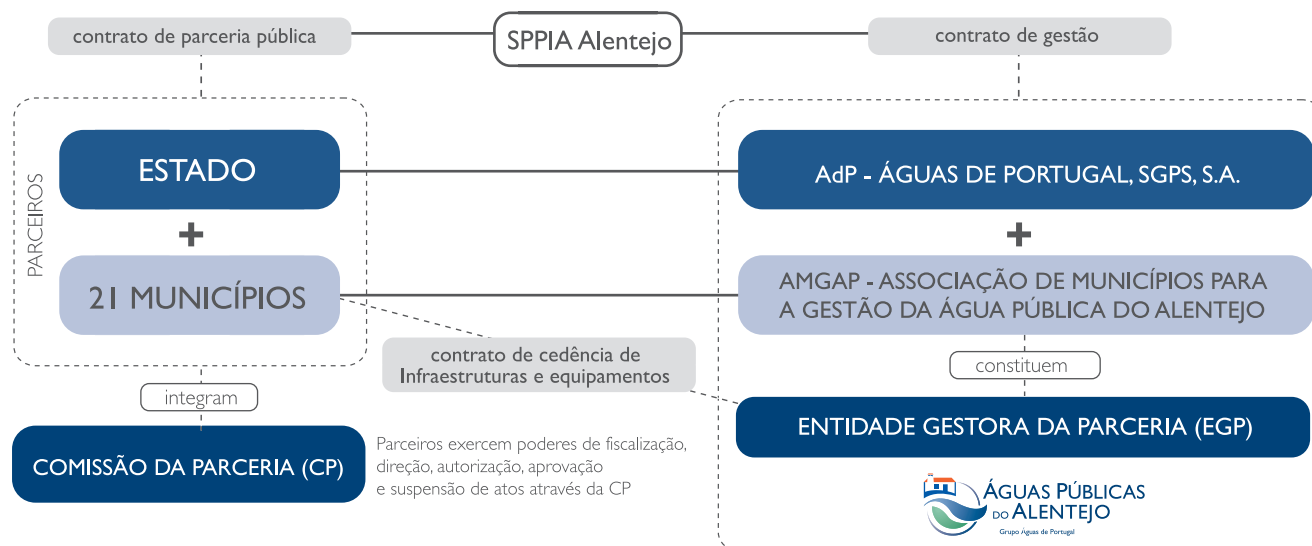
contrato de parceria pública

SPPIA Alentejo

contrato de gestão

PARCEIROS

ESTADO

+

21 MUNICÍPIOS

AdP - ÁGUAS DE PORTUGAL, SGPS, S.A.

+

AMGAP - ASSOCIAÇÃO DE MUNICÍPIOS PARA A GESTÃO DA ÁGUA PÚBLICA DO ALENTEJO

contrato de cedência de Infraestruturas e equipamentos

constituem

integram

ENTIDADE GESTORA DA PARCERIA (EGP)

COMISSÃO DA PARCERIA (CP)

Parceiros exercem poderes de fiscalização, direção, autorização, aprovação e suspensão de atos através da CP

ÁGUAS PÚBLICAS DO ALENTEJO

Grupo Águas de Portugal